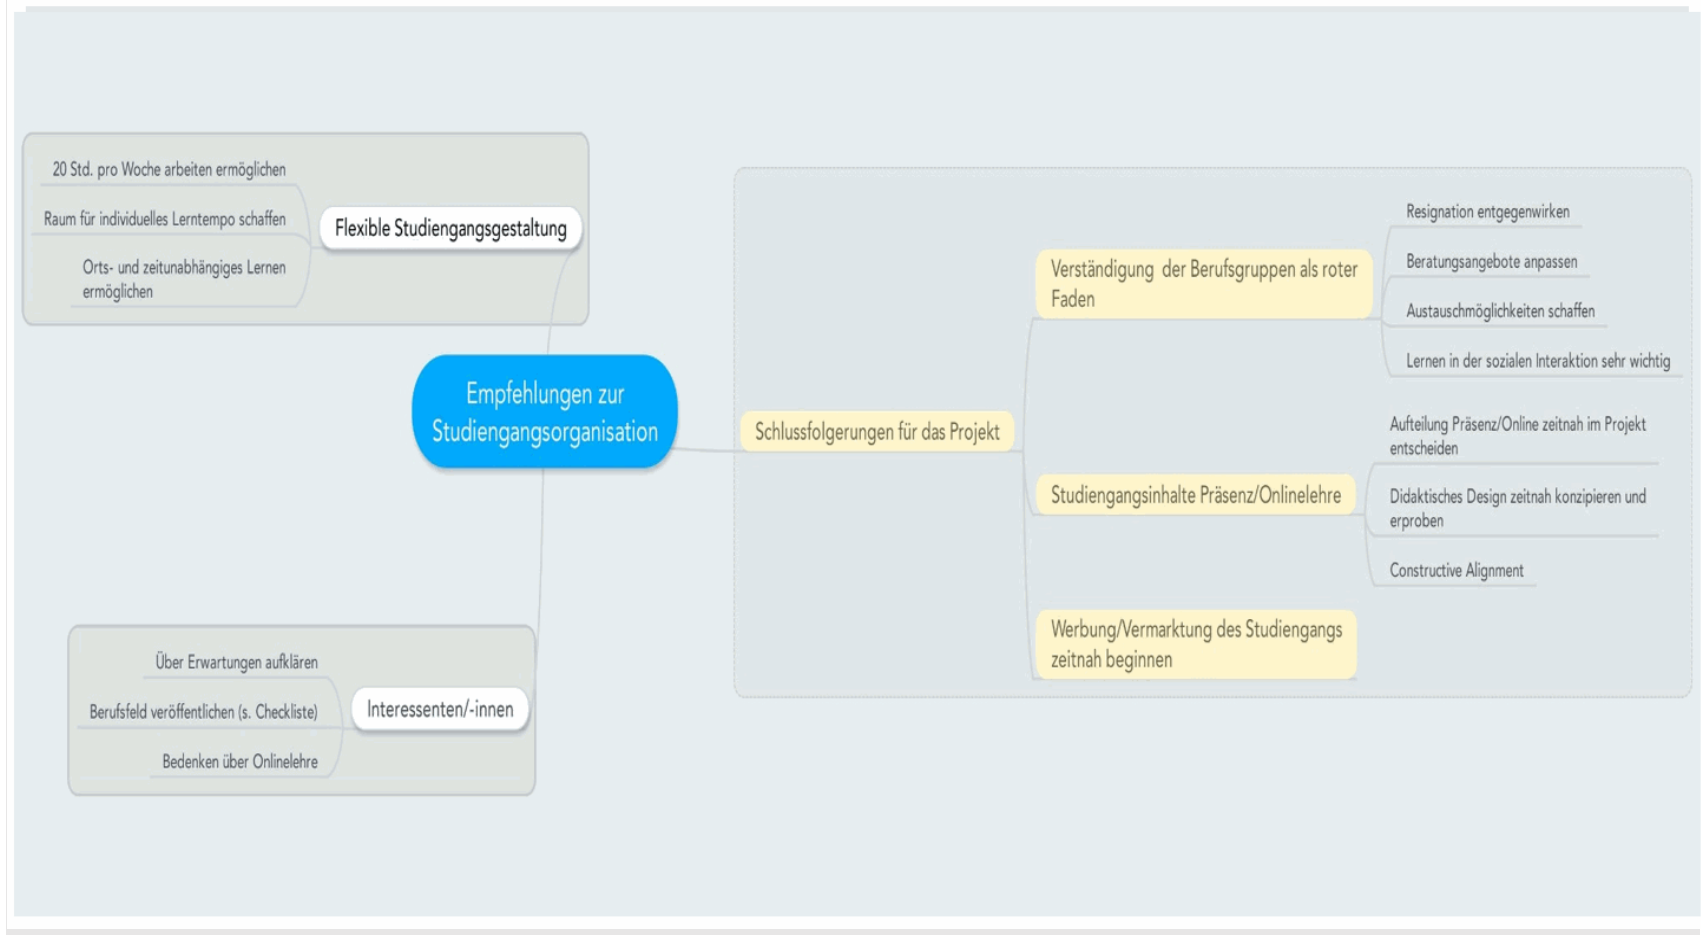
Empfehlungen zur Studiengangsorganisation

Flexible Studiengangsgestaltung

20 Std. pro Woche arbeiten ermöglichen

Raum für individuelles Lerntempo schaffen

Orts- und zeitunabhängiges Lernen ermöglichen

Interessenten/-innen

Über Erwartungen aufklären

Berufsfeld veröffentlichen (s. Checkliste)

Bedenken über Onlinelehre

Schlussfolgerungen für das Projekt

Verständigung der Berufsgruppen als roter Faden

Resignation entgegenwirken

Beratungsangebote anpassen

Austauschmöglichkeiten schaffen

Lernen in der sozialen Interaktion sehr wichtig

Studiengangsinhalte Präsenz/Onlinelehre

Aufteilung Präsenz/Online zeitnah im Projekt entscheiden

Didaktisches Design zeitnah konzipieren und erproben

Constructive Alignment

Werbung/Vermarktung des Studiengangs zeitnah beginnen